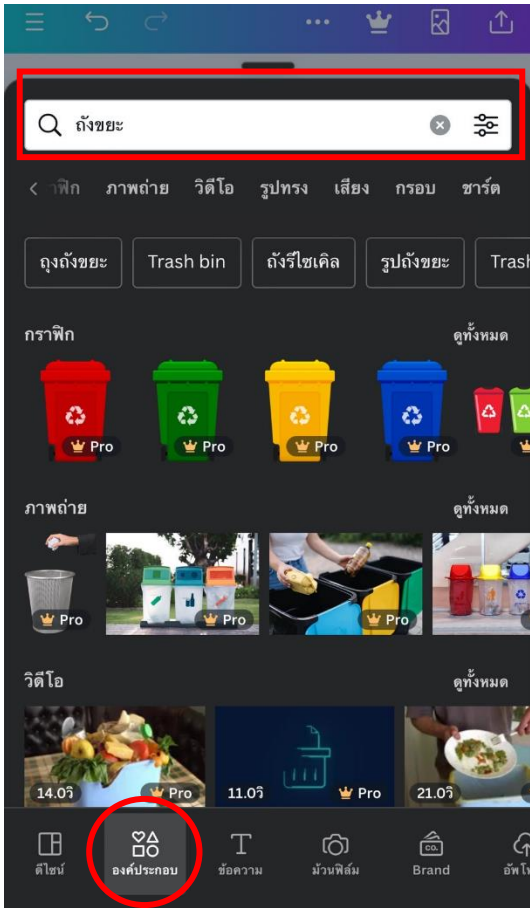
ถังขยะ

กราฟิก ภาพถ่าย วิดีโอ รูปทรง เสียง กรอบ ชาร์ต

ถุงถังขยะ Trash bin ถังรีไซเคิล รูปถังขยะ Trash

กราฟิก ดูทั้งหมด

Pro Pro Pro Pro

ภาพถ่าย ดูทั้งหมด

Pro Pro Pro

วิดีโอ ดูทั้งหมด

14.0วิ Pro 11.0วิ Pro 21.0วิ

ดีไซน์ องค์ประกอบ ข้อความ ม้วนฟิล์ม Brand อัพโ